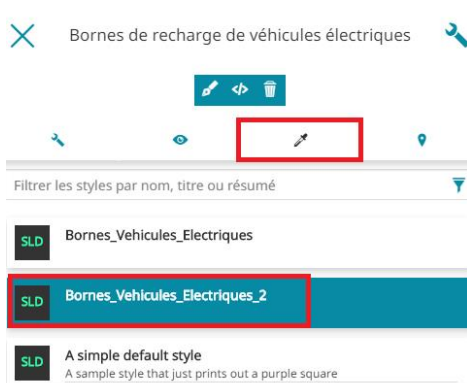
Bornes de recharge de véhicules électriques

Filtrer les styles par nom, titre ou résumé

SLD Bornes_Vehicules_Electriques

SLD Bornes_Vehicules_Electriques_2

SLD A simple default style
A sample style that just prints out a purple square